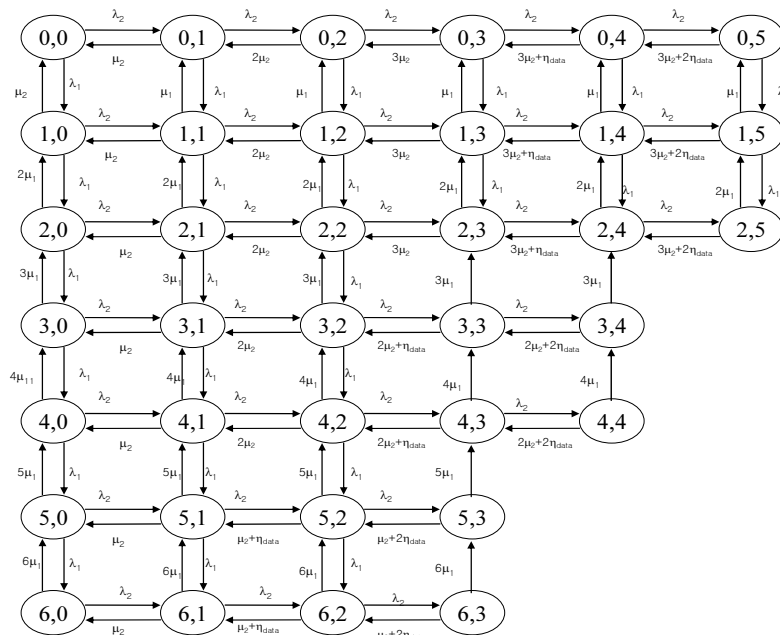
0,0
$\lambda_2$
0,1
$\lambda_2$
0,2
$\lambda_2$
0,3
$\lambda_2$
0,4
$\lambda_2$
0,5
$\mu_2$
$2\mu_2$
$3\mu_2$
$3\mu_2+\eta_{data}$
$3\mu_2+2\eta_{data}$
$\mu_2$
$\lambda_1$
$\mu_1$
$\lambda_1$
$\mu_1$
$\lambda_1$
$\mu_1$
$\lambda_1$
$\mu_1$
$\lambda_1$
$\mu_1$
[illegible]
1,0
$\lambda_2$
1,1
$\lambda_2$
1,2
$\lambda_2$
1,3
$\lambda_2$
1,4
$\lambda_2$
1,5
$\mu_2$
$2\mu_2$
$3\mu_2$
$3\mu_2+\eta_{data}$
$3\mu_2+2\eta_{data}$
$2\mu_1$
$\lambda_1$
$2\mu_1$
$\lambda_1$
$2\mu_1$
$\lambda_1$
$2\mu_1$
$\lambda_1$
$2\mu_1$
$\lambda_1$
$2\mu_1$
$\lambda_1$
2,0
$\lambda_2$
2,1
$\lambda_2$
2,2
$\lambda_2$
2,3
$\lambda_2$
2,4
$\lambda_2$
2,5
$\mu_2$
$2\mu_2$
$3\mu_2$
$3\mu_2+\eta_{data}$
$3\mu_2+2\eta_{data}$
$3\mu_1$
$\lambda_1$
$3\mu_1$
$\lambda_1$
$3\mu_1$
$\lambda_1$
$3\mu_1$
$3\mu_1$
3,0
$\lambda_2$
3,1
$\lambda_2$
3,2
$\lambda_2$
3,3
$\lambda_2$
3,4
$\mu_2$
$2\mu_2$
$2\mu_2+\eta_{data}$
$2\mu_2+2\eta_{data}$
$4\mu_{11}$
$\lambda_1$
$4\mu_1$
$\lambda_1$
$4\mu_1$
$\lambda_1$
$4\mu_1$
$4\mu_1$
4,0
$\lambda_2$
4,1
$\lambda_2$
4,2
$\lambda_2$
4,3
$\lambda_2$
4,4
$\mu_2$
$2\mu_2$
$2\mu_2+\eta_{data}$
$2\mu_2+2\eta_{data}$
$5\mu_1$
$\lambda_1$
$5\mu_1$
$\lambda_1$
$5\mu_1$
$\lambda_1$
$5\mu_1$
5,0
$\lambda_2$
5,1
$\lambda_2$
5,2
$\lambda_2$
5,3
$\mu_2$
$\mu_2+\eta_{data}$
$\mu_2+2\eta_{data}$
$6\mu_1$
$\lambda_1$
$6\mu_1$
$\lambda_1$
$6\mu_1$
$\lambda_1$
$6\mu_1$
6,0
$\lambda_2$
6,1
$\lambda_2$
6,2
$\lambda_2$
6,3
$\mu_2$
$\mu_2+\eta_{data}$
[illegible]